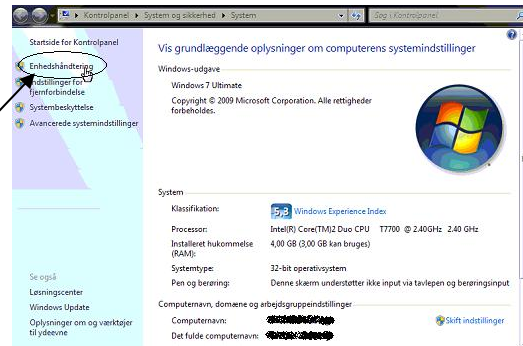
▸ Kontrolpanel ▸ System og sikkerhed ▸ System
Søg i Kontrolpanel

Startside for Kontrolpanel
Enhedshåndtering
Indstillinger for fjernforbindelse
Systembeskyttelse
Avancerede systemindstillinger

Se også
Løsningscenter
Windows Update
Oplysninger om og værktøjer til ydeevne

Vis grundlæggende oplysninger om computerens systemindstillinger

Windows-udgave
Windows 7 Ultimate
Copyright © 2009 Microsoft Corporation. Alle rettigheder forbeholdes.

System
Klassifikation: 5,3 Windows Experience Index
Processor: Intel(R) Core(TM)2 Duo CPU T7700 @ 2.40GHz 2.40 GHz
Installeret hukommelse (RAM): 4,00 GB (3,00 GB kan bruges)
Systemtype: 32-bit operativsystem
Pen og berøring: Denne skærm understøtter ikke input via tavlepen og berøringsinput

Computernavn, domæne og arbejdsgruppeindstillinger
Computernavn: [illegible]
Det fulde computernavn: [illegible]
Skift indstillinger